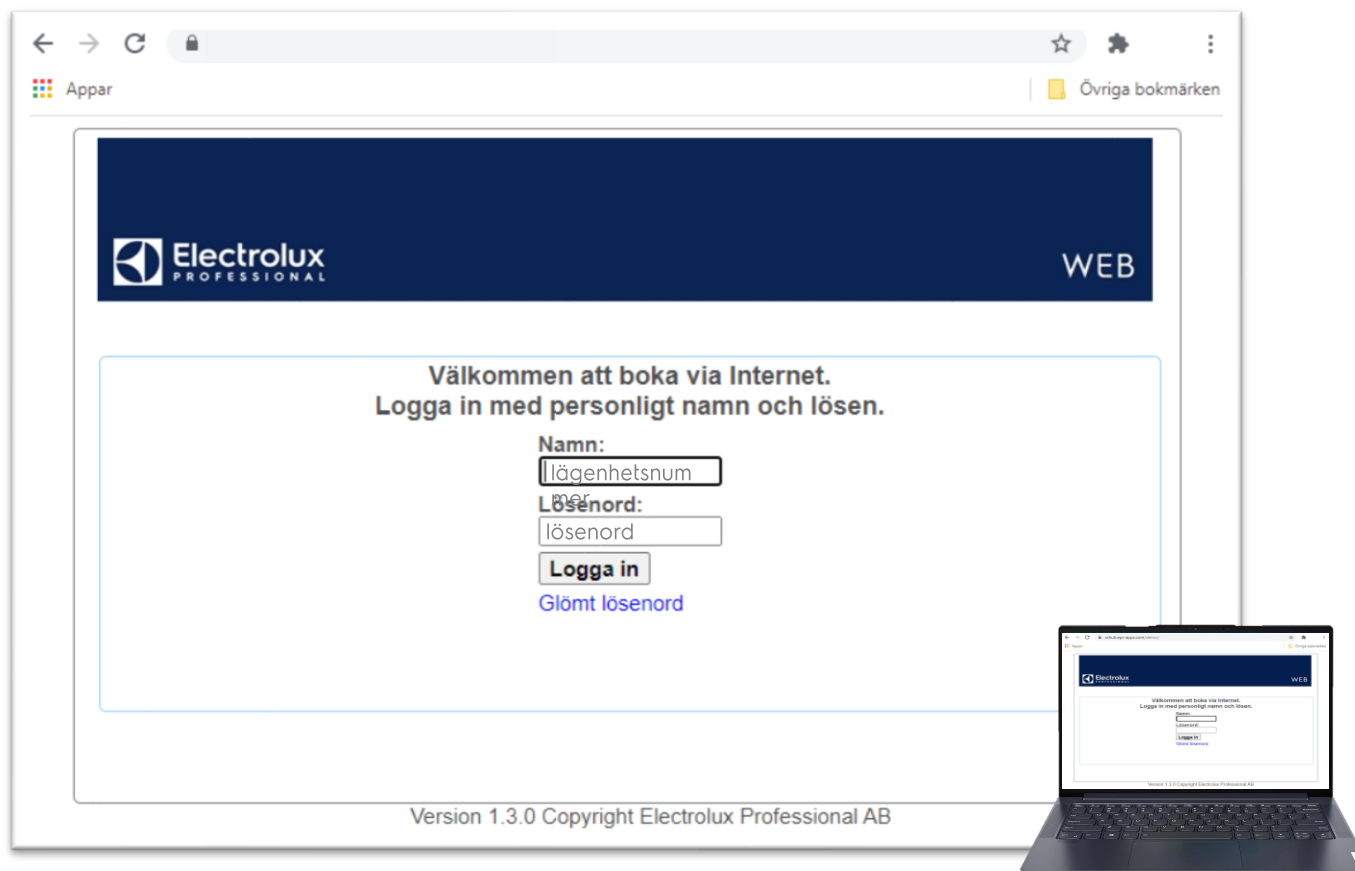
Appar

Övriga bokmärken

Electrolux
PROFESSIONAL

WEB

Välkommen att boka via Internet.
Logga in med personligt namn och lösen.

Namn:
lägenhetsnummer
Lösenord:
lösenord
Logga in
Glömt lösenord

Version 1.3.0 Copyright Electrolux Professional AB